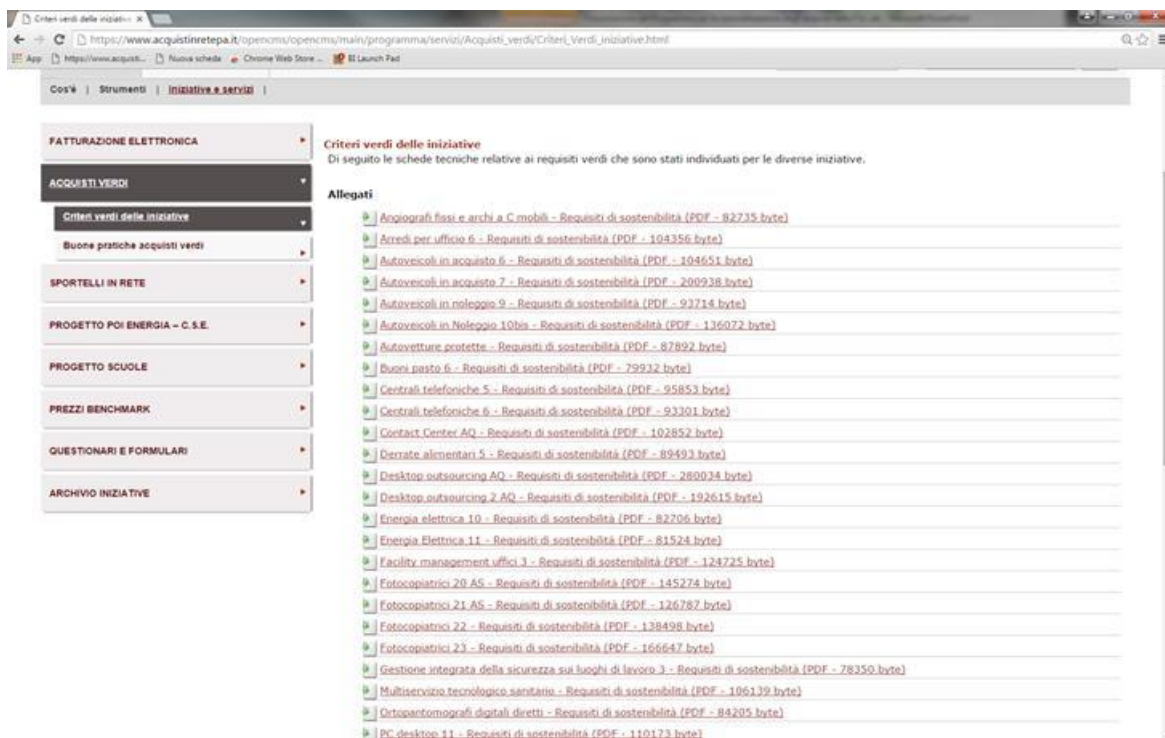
Criteri verdi delle iniziativ ×

https://www.acquistinretepa.it/opencms/opencms/main/programma/servizi/Acquisti_verdi/Criteri_Verdi_iniziative.html

App https://www.acquisti... Nuova scheda Chrome Web Store ... BI Launch Pad

Cos'è | Strumenti | Iniziative e servizi |

FATTURAZIONE ELETTRONICA

ACQUISTI VERDI

Criteri verdi delle iniziative

Buone pratiche acquisti verdi

SPORTELLI IN RETE

PROGETTO POI ENERGIA – C.S.E.

PROGETTO SCUOLE

PREZZI BENCHMARK

QUESTIONARI E FORMULARI

ARCHIVIO INIZIATIVE

Criteri verdi delle iniziative
Di seguito le schede tecniche relative ai requisiti verdi che sono stati individuati per le diverse iniziative.

Allegati

Angiografi fissi e archi a C mobili - Requisiti di sostenibilità (PDF - 82735 byte)
Arredi per ufficio 6 - Requisiti di sostenibilità (PDF - 104356 byte)
Autoveicoli in acquisto 6 - Requisiti di sostenibilità (PDF - 104651 byte)
Autoveicoli in acquisto 7 - Requisiti di sostenibilità (PDF - 200938 byte)
Autoveicoli in noleggio 9 - Requisiti di sostenibilità (PDF - 93714 byte)
Autoveicoli in Noleggio 10bis - Requisiti di sostenibilità (PDF - 136072 byte)
Autovetture protette - Requisiti di sostenibilità (PDF - 87892 byte)
Buoni pasto 6 - Requisiti di sostenibilità (PDF - 79932 byte)
Centrali telefoniche 5 - Requisiti di sostenibilità (PDF - 95853 byte)
Centrali telefoniche 6 - Requisiti di sostenibilità (PDF - 93301 byte)
Contact Center AQ - Requisiti di sostenibilità (PDF - 102852 byte)
Derrate alimentari 1 - Requisiti di sostenibilità (PDF - 89493 byte)
Desktop outsourcing AQ - Requisiti di sostenibilità (PDF - 280034 byte)
Desktop outsourcing 2 AQ - Requisiti di sostenibilità (PDF - 192615 byte)
Energia elettrica 10 - Requisiti di sostenibilità (PDF - 82706 byte)
Energia Elettrica 11 - Requisiti di sostenibilità (PDF - 81524 byte)
Facility management uffici 3 - Requisiti di sostenibilità (PDF - 124725 byte)
Fotocopiatrici 20 AS - Requisiti di sostenibilità (PDF - 145274 byte)
Fotocopiatrici 21 AS - Requisiti di sostenibilità (PDF - 126787 byte)
Fotocopiatrici 22 - Requisiti di sostenibilità (PDF - 138498 byte)
Fotocopiatrici 23 - Requisiti di sostenibilità (PDF - 166647 byte)
Gestione integrata della sicurezza sui luoghi di lavoro 3 - Requisiti di sostenibilità (PDF - 78350 byte)
Multiservizio tecnologico sanitario - Requisiti di sostenibilità (PDF - 106139 byte)
Ortopantomografi digitali diretti - Requisiti di sostenibilità (PDF - 84205 byte)
PC desktop 11 - Requisiti di sostenibilità (PDF - 110173 byte)